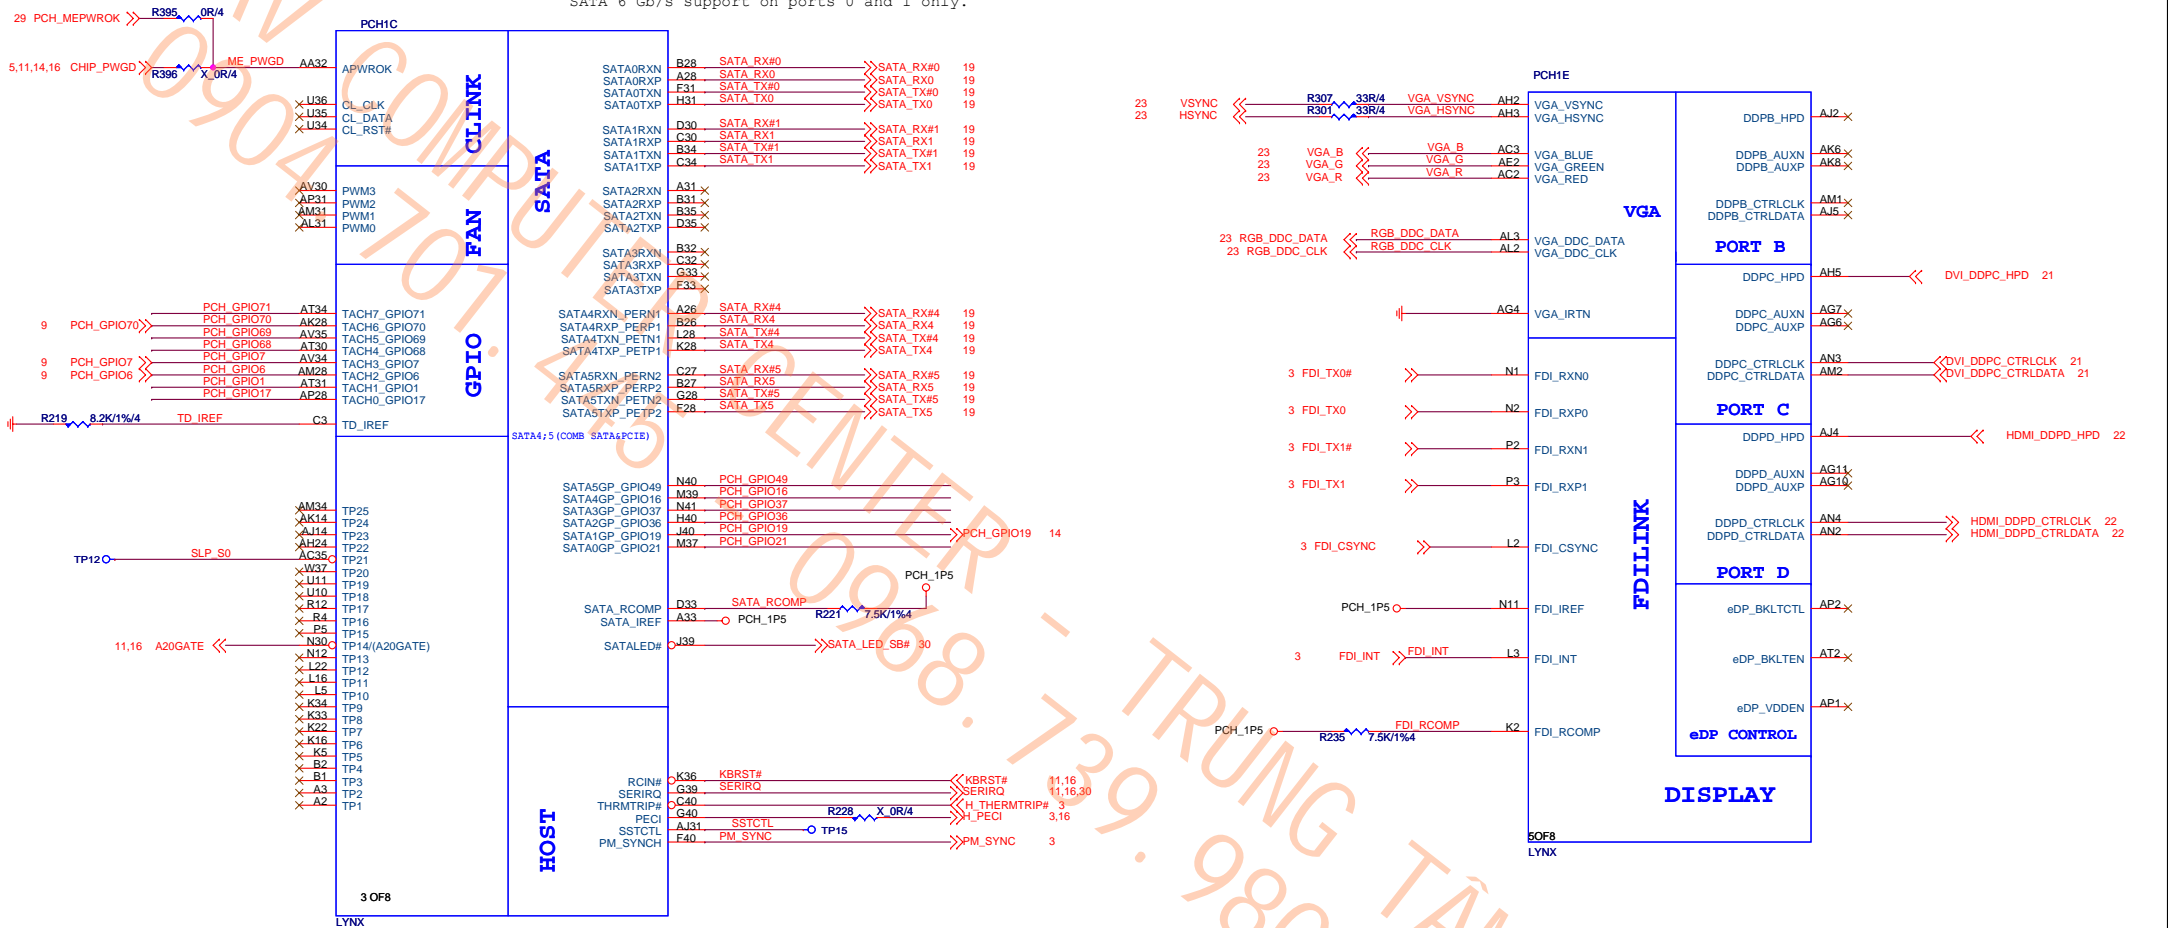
SATA 6 Gb/s support on ports 0 and 1 only.

29 PCH_MEPWROK R395 0R/4
5,11,14,16 CHIP_PWGD R396 X_0R/4 ME_PWGD AA32

PCH1C
APWROK
CL_CLK CL_DATA CL_RST#
U36 U35 U34
CLINK
AV30 AP31 AM31 AL31
PWM3 PWM2 PWM1 PWM0
FAN
9 PCH_GPIO70
9 PCH_GPIO7
9 PCH_GPIO6
PCH_GPIO71 AT34
PCH_GPIO70 AK28
PCH_GPIO69 AV35
PCH_GPIO68 AT30
PCH_GPIO7 AV34
PCH_GPIO6 AM28
PCH_GPIO1 AT31
PCH_GPIO17 AP28
TACH7_GPIO71 TACH6_GPIO70 TACH5_GPIO69 TACH4_GPIO68 TACH3_GPIO7 TACH2_GPIO6 TACH1_GPIO1 TACH0_GPIO17
GPIO
R219 8.2K/1%/4 TD_IREF C3 TD_IREF
AM34 AK14 AJ14 AH24 AC35 W37 U11 U10 R12 R4 P5 N30 N12 L22 L16 L5 K34 K33 K22 K16 K5 B2 B1 A3 A2
TP12 SLP_S0
11,16 A20GATE
TP25 TP24 TP23 TP22 TP21 TP20 TP19 TP18 TP17 TP16 TP15 TP14/(A20GATE) TP13 TP12 TP11 TP10 TP9 TP8 TP7 TP6 TP5 TP4 TP3 TP2 TP1
3 OF8
LYNX

SATA
SATA0RXN B28 SATA_RX#0 SATA_RX#0 19
SATA0RXP A28 SATA_RX0 SATA_RX0 19
SATA0TXN F31 SATA_TX#0 SATA_TX#0 19
SATA0TXP H31 SATA_TX0 SATA_TX0 19
SATA1RXN D30 SATA_RX#1 SATA_RX#1 19
SATA1RXP C30 SATA_RX1 SATA_RX1 19
SATA1TXN B34 SATA_TX#1 SATA_TX#1 19
SATA1TXP C34 SATA_TX1 SATA_TX1 19
SATA2RXN A31 SATA2RXP B31 SATA2TXN B35 SATA2TXP D35
SATA3RXN B32 SATA3RXP C32 SATA3TXN G33 SATA3TXP F33
SATA4RXN_PERN1 A26 SATA_RX#4 SATA_RX#4 19
SATA4RXP_PERP1 B26 SATA_RX4 SATA_RX4 19
SATA4TXN_PETN1 L28 SATA_TX#4 SATA_TX#4 19
SATA4TXP_PETP1 K28 SATA_TX4 SATA_TX4 19
SATA5RXN_PERN2 C27 SATA_RX#5 SATA_RX#5 19
SATA5RXP_PERP2 B27 SATA_RX5 SATA_RX5 19
SATA5TXN_PETN2 G28 SATA_TX#5 SATA_TX#5 19
SATA5TXP_PETP2 F28 SATA_TX5 SATA_TX5 19
SATA4;5(COMB SATA&PCIE)
SATA5GP_GPIO49 N40 PCH_GPIO49
SATA4GP_GPIO16 M39 PCH_GPIO16
SATA3GP_GPIO37 N41 PCH_GPIO37
SATA2GP_GPIO36 H40 PCH_GPIO36
SATA1GP_GPIO19 J40 PCH_GPIO19 PCH_GPIO19 14
SATA0GP_GPIO21 M37 PCH_GPIO21
PCH_1P5
SATA_RCOMP D33 SATA_RCOMP R221 7.5K/1%/4
SATA_IREF A33 PCH_1P5
SATALED# J39 SATA_LED_SB# 30
HOST
RCIN# K36 KBRST# KBRST# 11,16
SERIRQ G39 SERIRQ SERIRQ 11,16,30
THRMTRIP# C40 H_THERMTRIP# 3
PECI G40 R228 X_0R/4 H_PECI 3,16
SSTCTL AJ31 SSTCTL TP15
PM_SYNCH F40 PM_SYNC PM_SYNC 3

PCH1E
23 VSYNC R307 33R/4 VGA_VSYNC AH2 VGA_VSYNC
23 HSYNC R301 33R/4 VGA_HSYNC AH3 VGA_HSYNC
23 VGA_B VGA_B AC3 VGA_BLUE
23 VGA_G VGA_G AE2 VGA_GREEN
23 VGA_R VGA_R AC2 VGA_RED
VGA
23 RGB_DDC_DATA RGB_DDC_DATA AL3 VGA_DDC_DATA
23 RGB_DDC_CLK RGB_DDC_CLK AL2 VGA_DDC_CLK
AG4 VGA_IRTN
3 FDI_TX0# N1 FDI_RXN0
3 FDI_TX0 N2 FDI_RXP0
3 FDI_TX1# P2 FDI_RXN1
3 FDI_TX1 P3 FDI_RXP1
3 FDI_CSYNC L2 FDI_CSYNC
PCH_1P5 N11 FDI_IREF
3 FDI_INT FDI_INT L3 FDI_INT
PCH_1P5 R235 7.5K/1%4 FDI_RCOMP K2 FDI_RCOMP
FDILINK
5OF8
LYNX
DDPB_HPD AJ2
DDPB_AUXN AK6
DDPB_AUXP AK8
DDPB_CTRLCLK AM1
DDPB_CTRLDATA AJ5
PORT B
DDPC_HPD AH5 DVI_DDPC_HPD 21
DDPC_AUXN AG7
DDPC_AUXP AG6
DDPC_CTRLCLK AN3 DVI_DDPC_CTRLCLK 21
DDPC_CTRLDATA AM2 DVI_DDPC_CTRLDATA 21
PORT C
DDPD_HPD AJ4 HDMI_DDPD_HPD 22
DDPD_AUXN AG11
DDPD_AUXP AG10
DDPD_CTRLCLK AN4 HDMI_DDPD_CTRLCLK 22
DDPD_CTRLDATA AN2 HDMI_DDPD_CTRLDATA 22
PORT D
eDP_BKLTCTL AP2
eDP_BKLTEN AT2
eDP_VDDEN AP1
eDP CONTROL
DISPLAY

VI COMPUTER CENTER - TRUNG TÂM
0904.701.433
0968.739.980